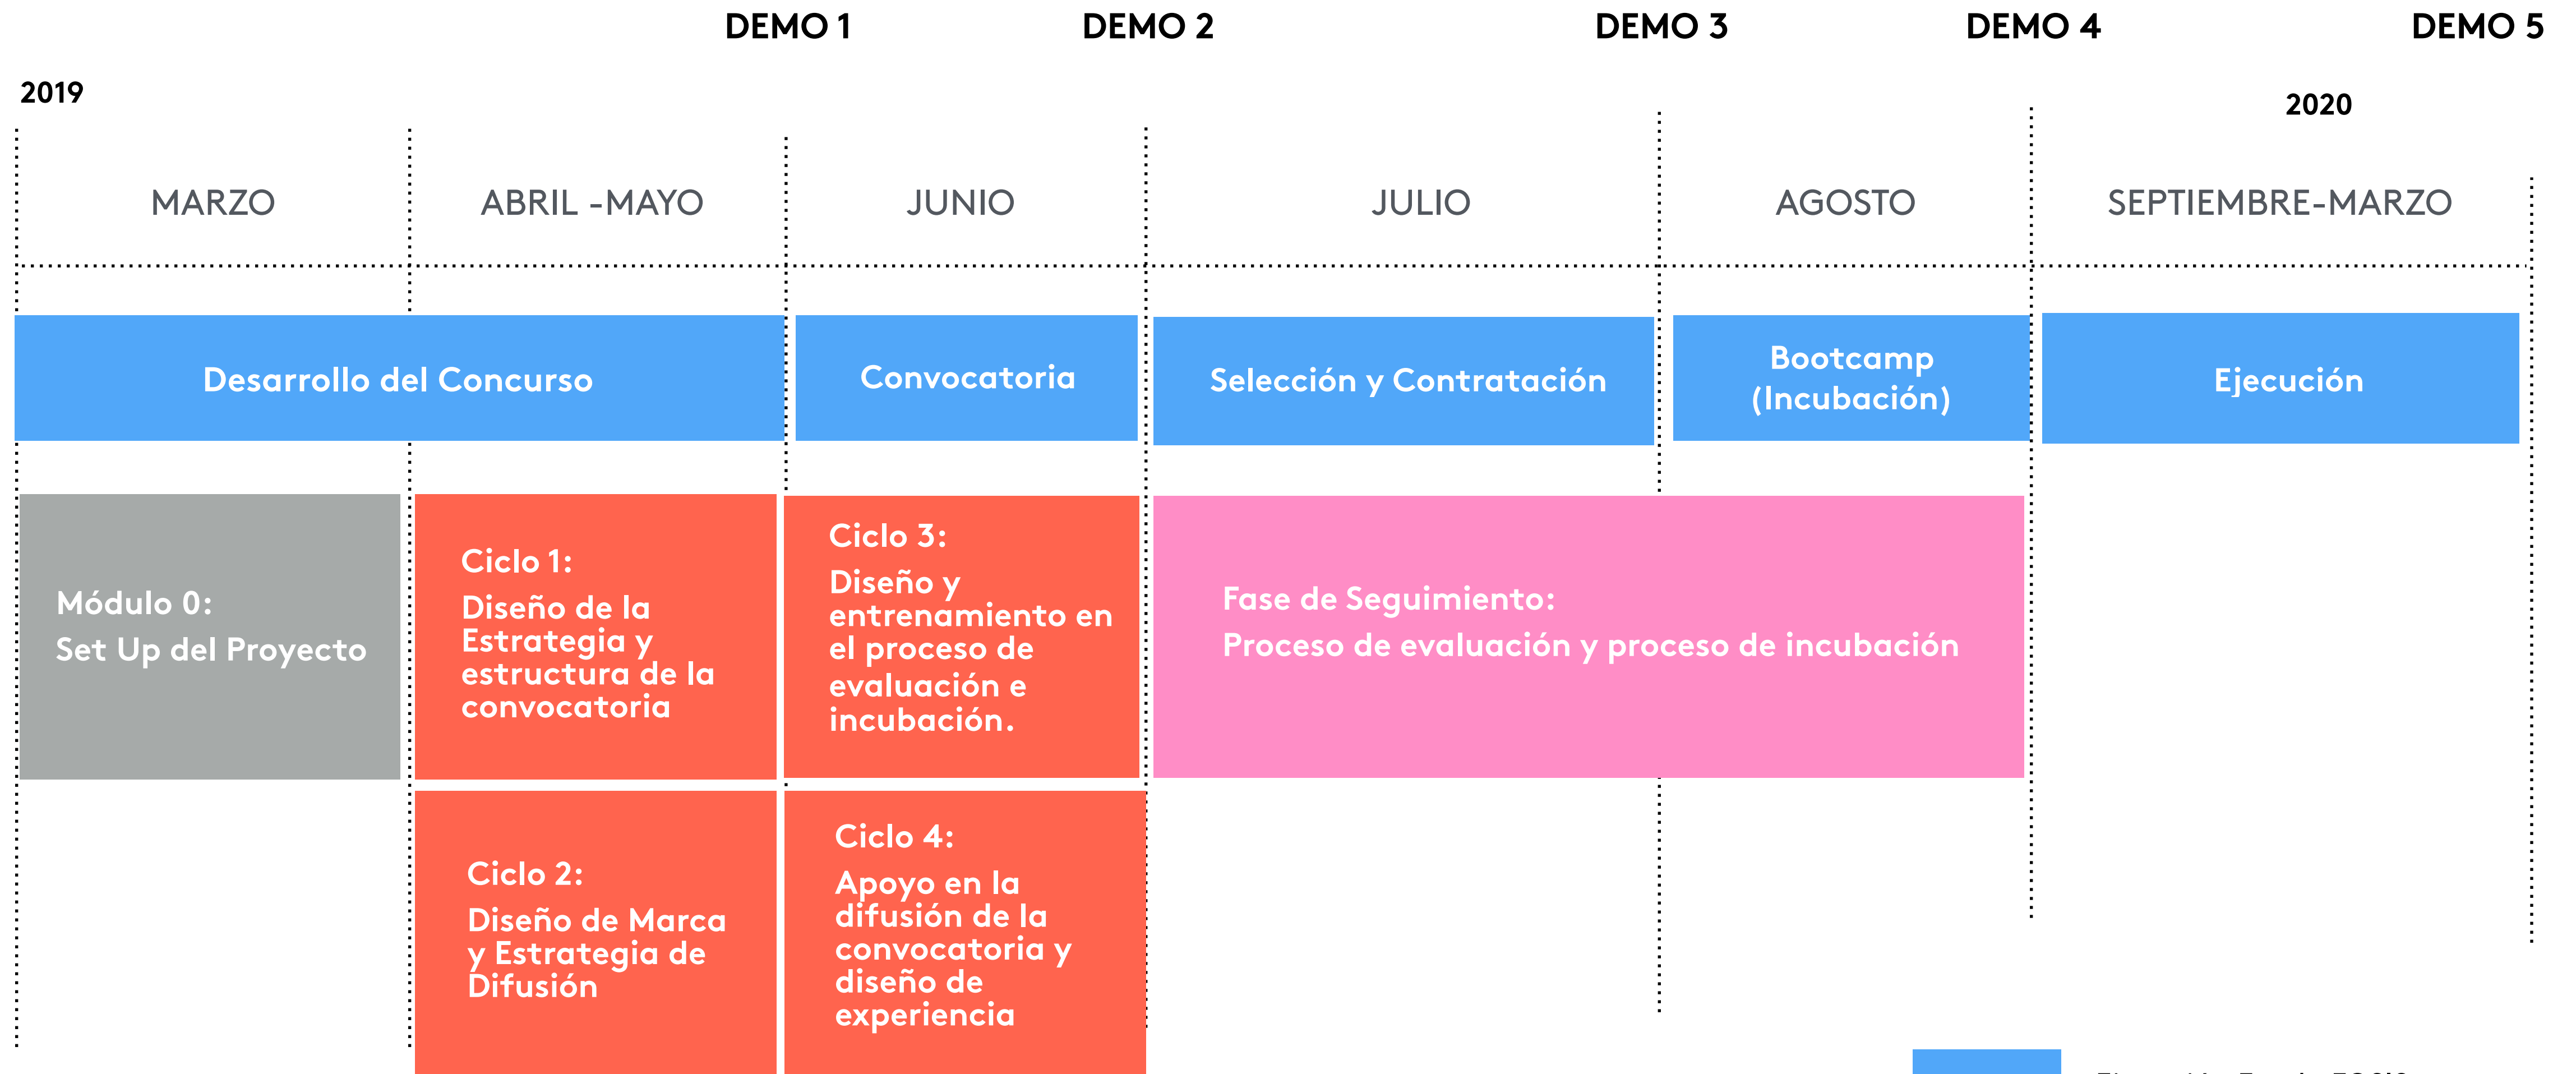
DEMO 1 DEMO 2 DEMO 3 DEMO 4 DEMO 5

2019

2020

MARZO

ABRIL -MAYO

JUNIO

JULIO

AGOSTO

SEPTIEMBRE-MARZO

Desarrollo del Concurso

Convocatoria

Selección y Contratación

Bootcamp (Incubación)

Ejecución

Módulo 0:
Set Up del Proyecto

Ciclo 1:
Diseño de la Estrategia y estructura de la convocatoria

Ciclo 3:
Diseño y entrenamiento en el proceso de evaluación e incubación.

Fase de Seguimiento:
Proceso de evaluación y proceso de incubación

Ciclo 2:
Diseño de Marca y Estrategia de Difusión

Ciclo 4:
Apoyo en la difusión de la convocatoria y diseño de experiencia

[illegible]